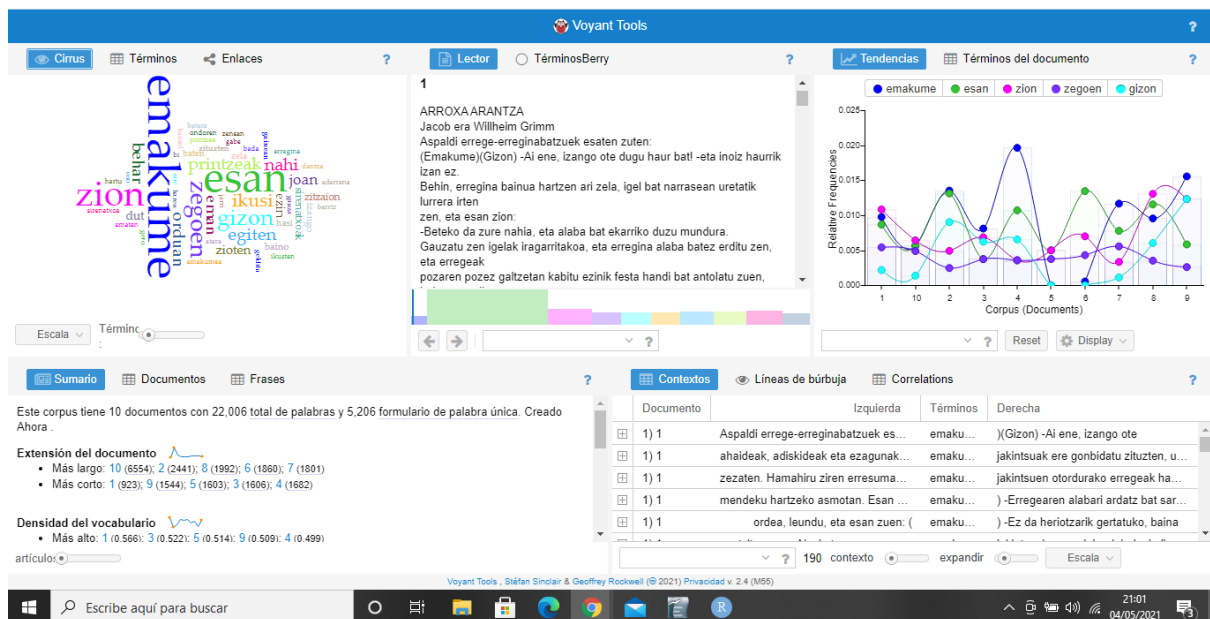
Voyant Tools

Cirrus | Términos | Enlaces ?

emakume esan zion zegoen gizon printzeak nahi ikusi egiten orduan zioten joan behar dut

Escala | Términos :

Lector | TérminosBerry ?

1

ARROXA ARANTZA
Jacob era Willheim Grimm
Aspaldi errege-erreginabatzuek esaten zuten:
(Emakume)(Gizon) -Ai ene, izango ote dugu haur bat! -eta inoiz haurrik izan ez.
Behin, erregina bainua hartzen ari zela, igel bat narrasean uretatik lurrera irten
zen, eta esan zion:
-Beteko da zure nahia, eta alaba bat ekarriko duzu mundura.
Gauzatu zen igelak iragarritakoa, eta erregina alaba batez erditu zen, eta erregeak
pozaren pozez galtzetan kabitu ezinik festa handi bat antolatu zuen,

Tendencias | Términos del documento ?

emakume | esan | zion | zegoen | gizon

0.025
0.020
0.015
0.010
0.005
0.000
Relative Frequencies
1 10 2 3 4 5 6 7 8 9
Corpus (Documentos)

Reset | Display

Sumario | Documentos | Frases ?

Este corpus tiene 10 documentos con 22,006 total de palabras y 5,206 formulario de palabra única. Creado Ahora .

Extensión del documento
• Más largo: 10 (6554); 2 (2441); 8 (1992); 6 (1860); 7 (1801)
• Más corto: 1 (923); 9 (1544); 5 (1603); 3 (1606); 4 (1682)

Densidad del vocabulario
• Más alto: 1 (0.566); 3 (0.522); 5 (0.514); 9 (0.509); 4 (0.499)

artículos

Contextos | Líneas de búrbuja | Correlations ?

| Documento | Izquierda | Términos | Derecha |
|---|---|---|---|
| 1) 1 | Aspaldi errege-erreginabatzuek es... | emaku... | )(Gizon) -Ai ene, izango ote |
| 1) 1 | ahaideak, adiskideak eta ezagunak... | emaku... | jakintsuak ere gonbidatu zituzten, u... |
| 1) 1 | zezaten. Hamahiru ziren erresuma... | emaku... | jakintsuen otordurako erregeak ha... |
| 1) 1 | mendeku hartzeko asmotan. Esan ... | emaku... | ) -Erregearen alabari ardatz bat sar... |
| 1) 1 | ordea, leundu, eta esan zuen: ( | emaku... | ) -Ez da heriotzarik gertatuko, baina |

? 190 contexto | expandir | Escala

Voyant Tools , Stéfan Sinclair & Geoffrey Rockwell (© 2021) Privacidad v. 2.4 (M55)

Escribe aquí para buscar

21:01
04/05/2021